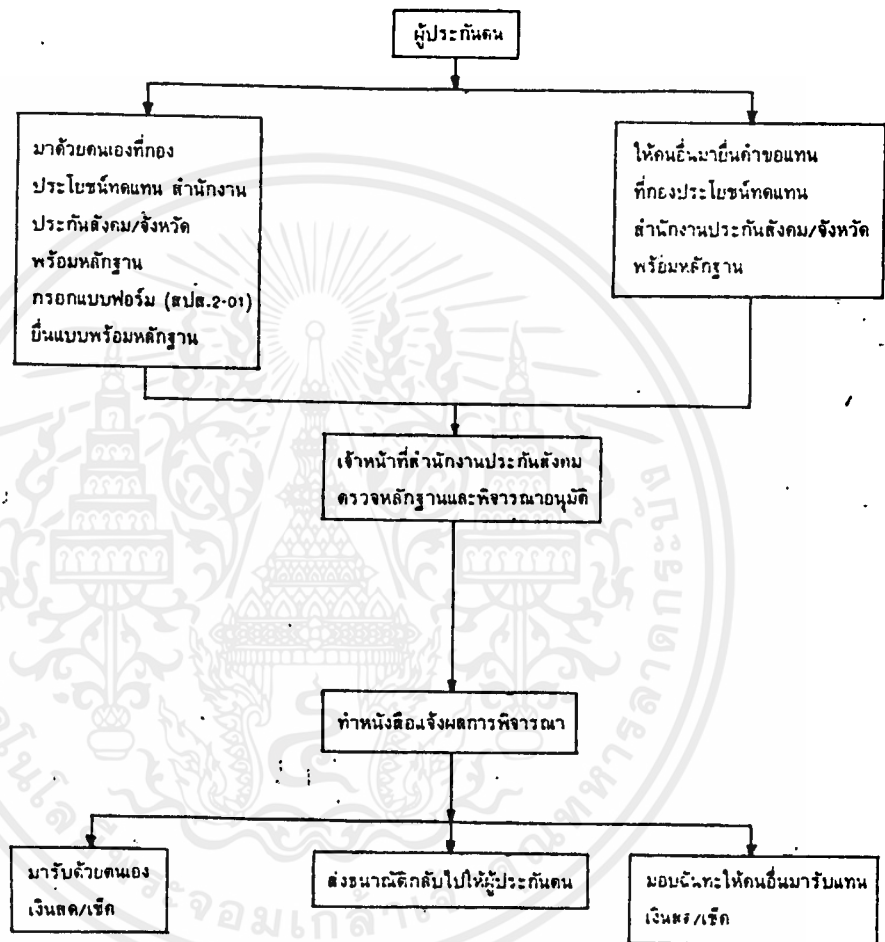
ผู้ประกันตน

มาด้วยตนเองที่กอง ประโยชน์ทดแทน สำนักงาน ประกันสังคม/จังหวัด พร้อมหลักฐาน กรอกแบบฟอร์ม (สปส.2-01) ยื่นแบบพร้อมหลักฐาน

ให้คนอื่นมายื่นคำขอแทน ที่กองประโยชน์ทดแทน สำนักงานประกันสังคม/จังหวัด พร้อมหลักฐาน

เจ้าหน้าที่สำนักงานประกันสังคม ตรวจหลักฐานและพิจารณาอนุมัติ

ทำหนังสือแจ้งผลการพิจารณา

มารับด้วยตนเอง เงินสด/เช็ค

ส่งธนาณัติกลับไปให้ผู้ประกันตน

มอบฉันทะให้คนอื่นมารับแทน เงินสด/เช็ค